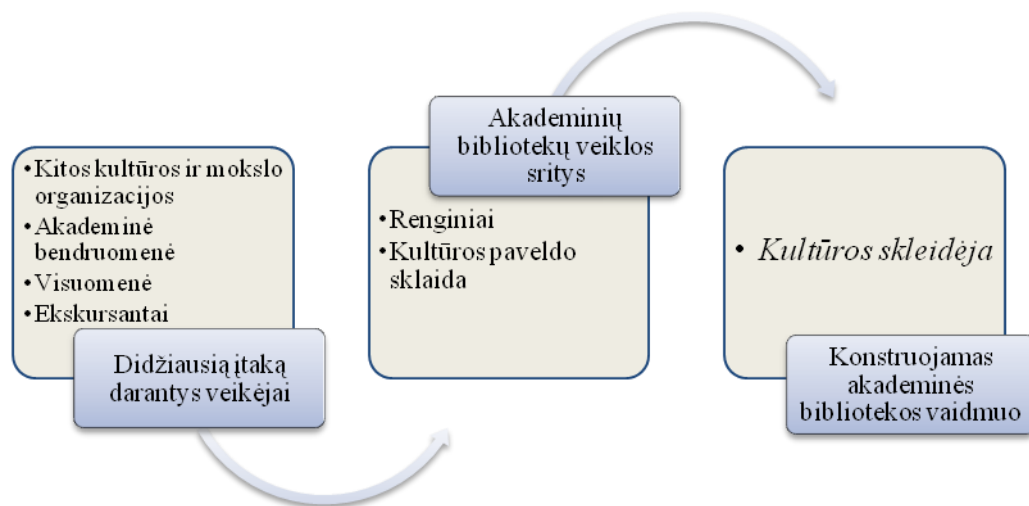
• Kitos kultūros ir mokslo organizacijos
• Akademinė bendruomenė
• Visuomenė
• Ekskursantai

Didžiausią įtaką darantys veikėjai

Akademinių bibliotekų veiklos sritys

• Renginiai
• Kultūros paveldo sklaida

• *Kultūros skleidėja*

Konstruojamas akademinės bibliotekos vaidmuo